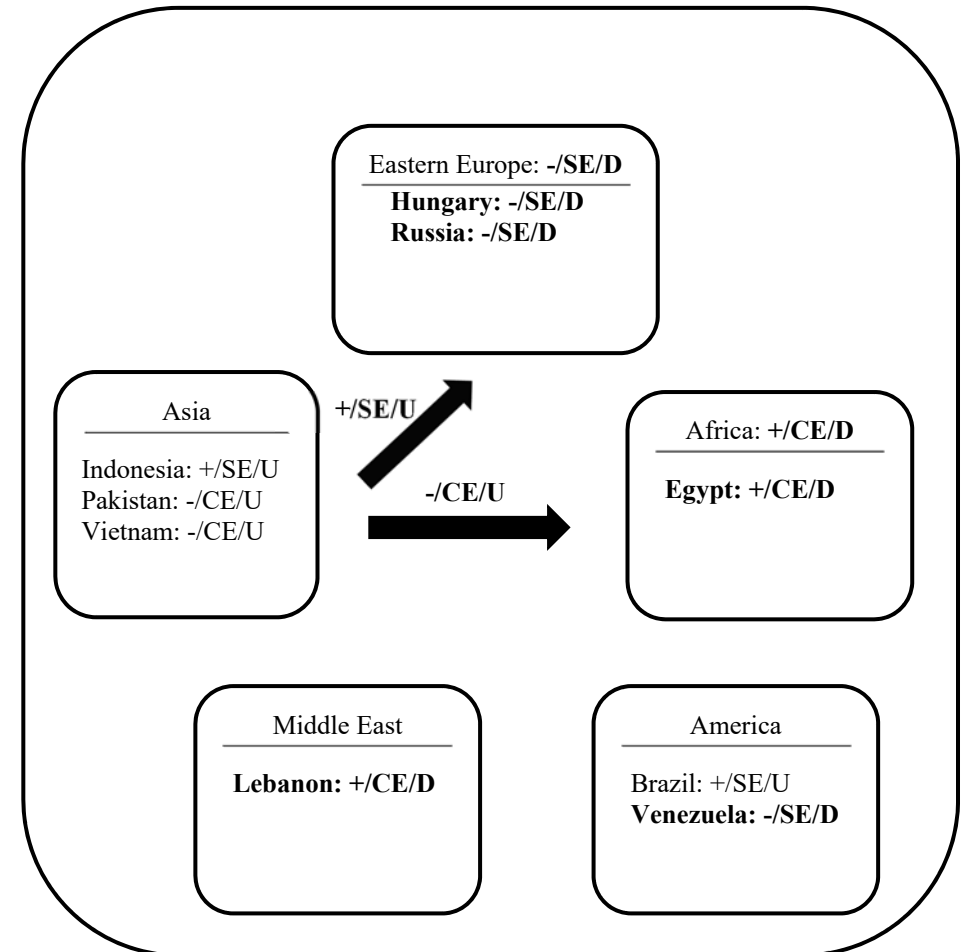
Eastern Europe: -/SE/D

Hungary: -/SE/D
Russia: -/SE/D

Asia

Indonesia: +/SE/U
Pakistan: -/CE/U
Vietnam: -/CE/U

+/SE/U

-/CE/U

Africa: +/CE/D

Egypt: +/CE/D

Middle East

Lebanon: +/CE/D

America

Brazil: +/SE/U
Venezuela: -/SE/D